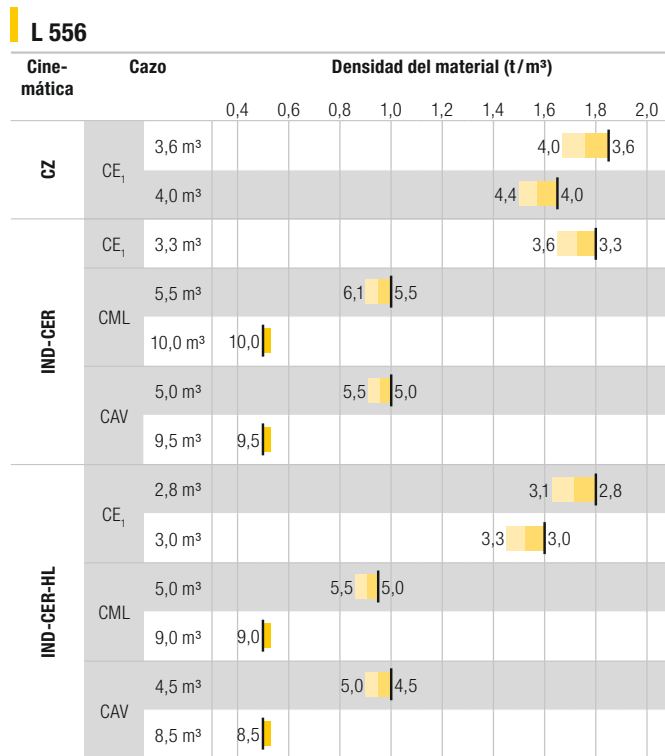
L 556

| Cinemática | Cazo | | Densidad del material (t / m³) |
|---|---|---|---|
| | | | 0,4 0,6 0,8 1,0 1,2 1,4 1,6 1,8 2,0 |
| CZ | CE$_1$ | 3,6 m³ | 4,0 3,6 |
| | | 4,0 m³ | 4,4 4,0 |
| IND-CER | CE$_1$ | 3,3 m³ | 3,6 3,3 |
| | CML | 5,5 m³ | 6,1 5,5 |
| | | 10,0 m³ | 10,0 |
| | CAV | 5,0 m³ | 5,5 5,0 |
| | | 9,5 m³ | 9,5 |
| IND-CER-HL | CE$_1$ | 2,8 m³ | 3,1 2,8 |
| | | 3,0 m³ | 3,3 3,0 |
| | CML | 5,0 m³ | 5,5 5,0 |
| | | 9,0 m³ | 9,0 |
| | CAV | 4,5 m³ | 5,0 4,5 |
| | | 8,5 m³ | 8,5 |